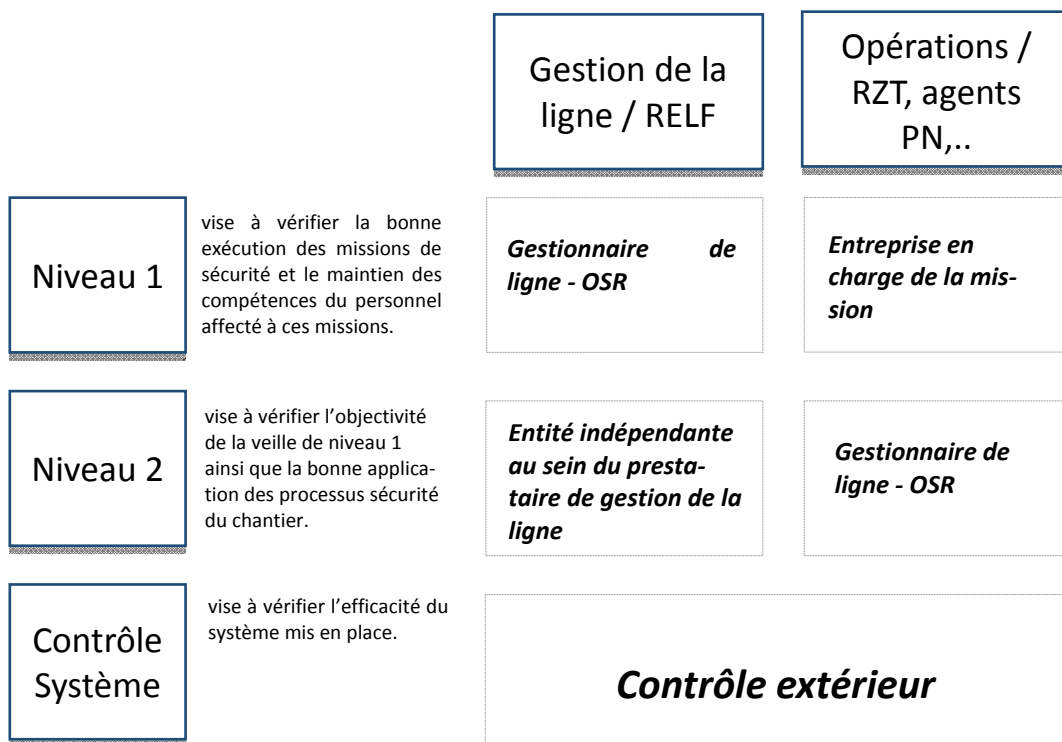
Gestion de la ligne / RELF

Opérations / RZT, agents PN,..

Niveau 1

vise à vérifier la bonne exécution des missions de sécurité et le maintien des compétences du personnel affecté à ces missions.

*Gestionnaire de ligne - OSR*

*Entreprise en charge de la mission*

Niveau 2

vise à vérifier l'objectivité de la veille de niveau 1 ainsi que la bonne application des processus sécurité du chantier.

*Entité indépendante au sein du prestataire de gestion de la ligne*

*Gestionnaire de ligne - OSR*

Contrôle Système

vise à vérifier l'efficacité du système mis en place.

*Contrôle extérieur*